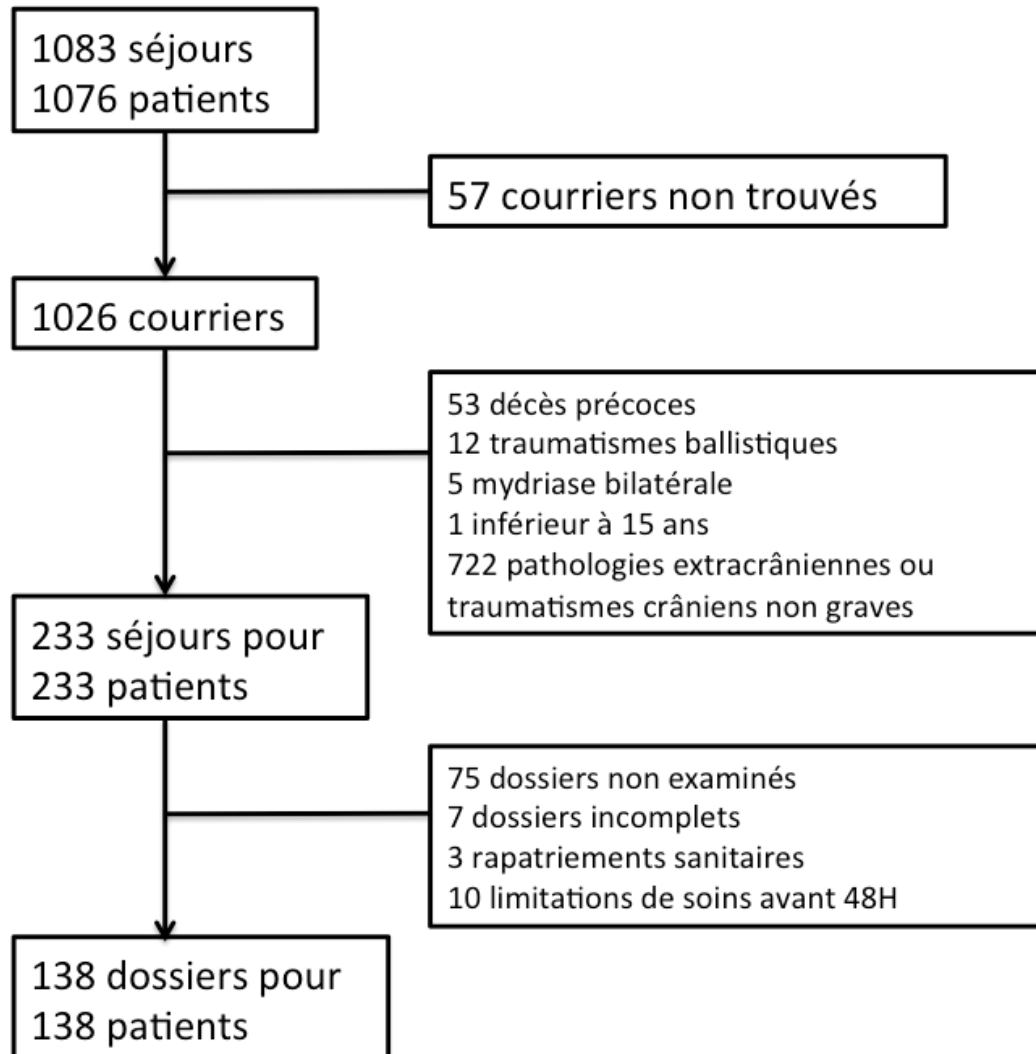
1083 séjours
1076 patients

57 courriers non trouvés

1026 courriers

53 décès précoces
12 traumatismes ballistiques
5 mydriase bilatérale
1 inférieur à 15 ans
722 pathologies extracrâniennes ou traumatismes crâniens non graves

233 séjours pour
233 patients

75 dossiers non examinés
7 dossiers incomplets
3 rapatriements sanitaires
10 limitations de soins avant 48H

138 dossiers pour
138 patients